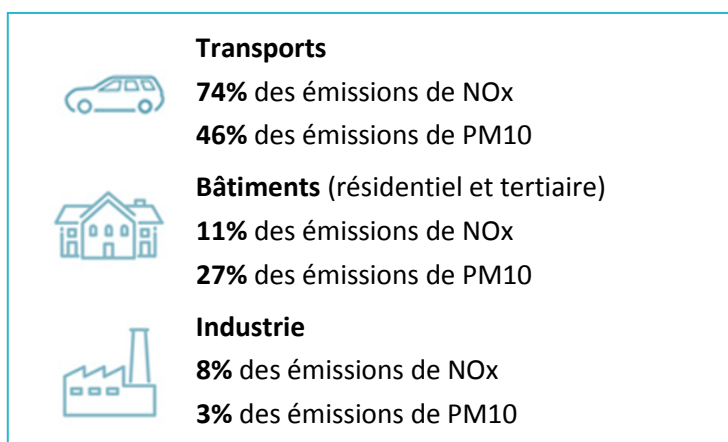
Transports
74% des émissions de NOx
46% des émissions de PM10

Bâtiments (résidentiel et tertiaire)
11% des émissions de NOx
27% des émissions de PM10

Industrie
8% des émissions de NOx
3% des émissions de PM10